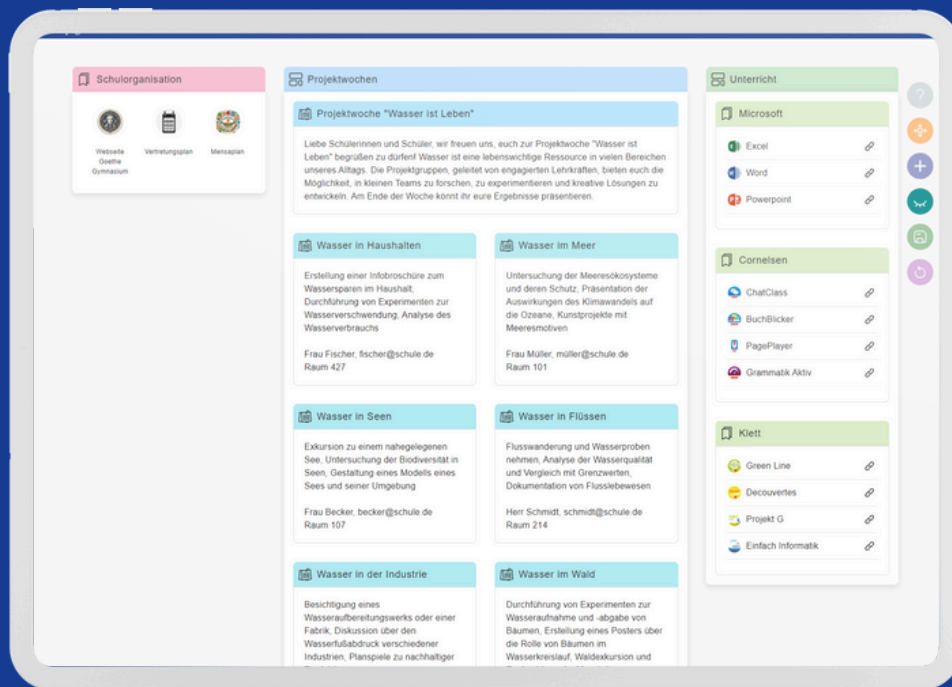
Schulorganisation

Webseite Goethe Gymnasium

Vertretungsplan

Mensaplan

Projektwochen

Projektwoche "Wasser ist Leben"

Liebe Schülerinnen und Schüler, wir freuen uns, euch zur Projektwoche "Wasser ist Leben" begrüßen zu dürfen! Wasser ist eine lebenswichtige Ressource in vielen Bereichen unseres Alltags. Die Projektgruppen, geleitet von engagierten Lehrkräften, bieten euch die Möglichkeit, in kleinen Teams zu forschen, zu experimentieren und kreative Lösungen zu entwickeln. Am Ende der Woche könnt ihr eure Ergebnisse präsentieren.

Wasser in Haushalten

Erstellung einer Infobroschüre zum Wassersparen im Haushalt, Durchführung von Experimenten zur Wasserverschwendung, Analyse des Wasserverbrauchs

Frau Fischer, fischer@schule.de
Raum 427

Wasser im Meer

Untersuchung der Meeresökosysteme und deren Schutz, Präsentation der Auswirkungen des Klimawandels auf die Ozeane, Kunstprojekte mit Meeresmotiven

Frau Müller, müller@schule.de
Raum 101

Wasser in Seen

Exkursion zu einem nahegelegenen See, Untersuchung der Biodiversität in Seen, Gestaltung eines Modells eines Sees und seiner Umgebung

Frau Becker, becker@schule.de
Raum 107

Wasser in Flüssen

Flusswanderung und Wasserproben nehmen, Analyse der Wasserqualität und Vergleich mit Grenzwerten, Dokumentation von Flusslebewesen

Herr Schmidt, schmidt@schule.de
Raum 214

Wasser in der Industrie

Besichtigung eines Wasseraufbereitungswerks oder einer Fabrik, Diskussion über den Wasserfußabdruck verschiedener Industrien, Planspiele zu nachhaltiger

Wasser im Wald

Durchführung von Experimenten zur Wasseraufnahme und -abgabe von Bäumen, Erstellung eines Posters über die Rolle von Bäumen im Wasserkreislauf, Waldexkursion und

Unterricht

Microsoft

Excel

Word

Powerpoint

Cornelsen

ChatClass

BuchBlicker

PagePlayer

Grammatik Aktiv

Klett

Green Line

Decouvertes

Projekt G

Einfach Informatik